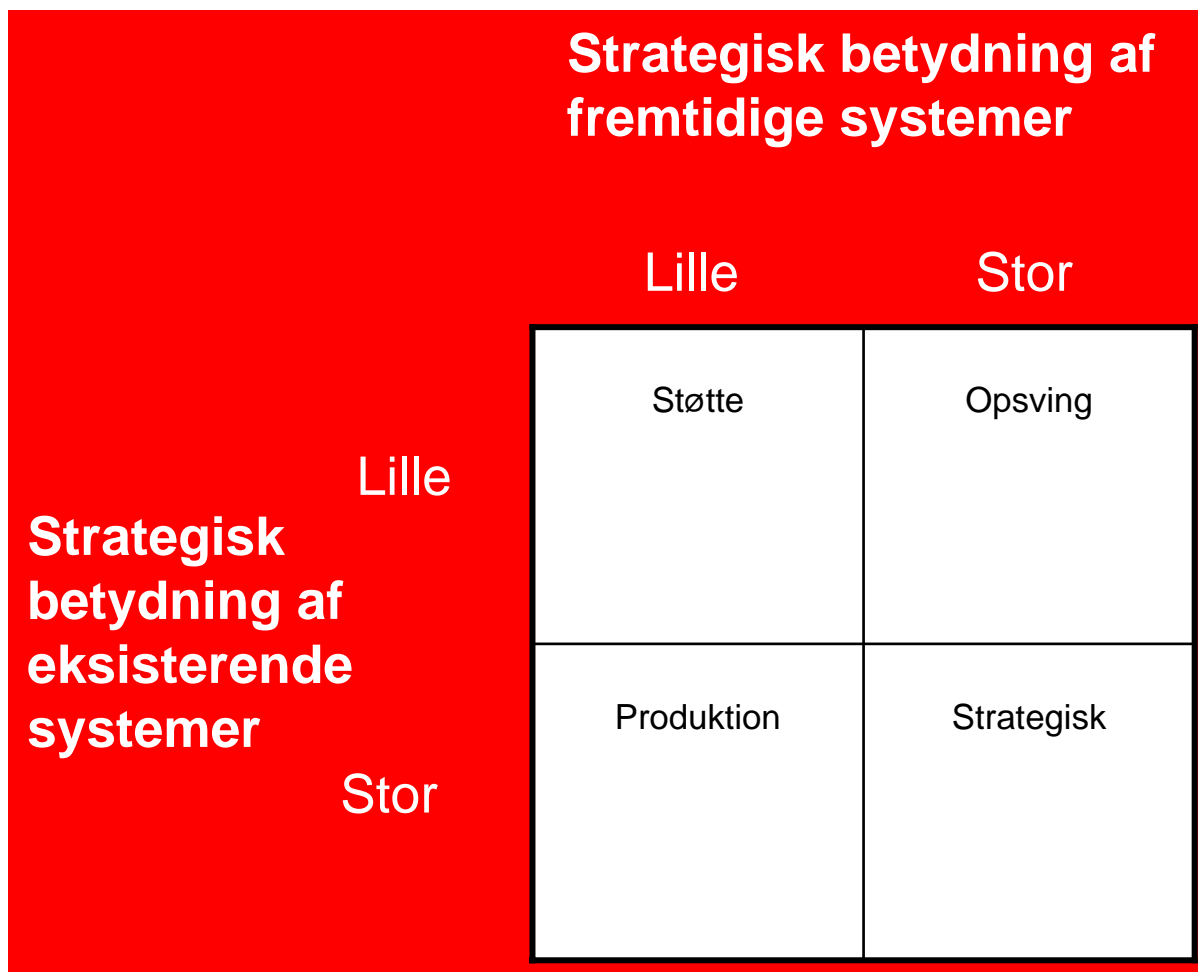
Strategisk betydning af fremtidige systemer

Lille

Stor

Strategisk betydning af eksisterende systemer

Lille

Stor

| | Lille | Stor |
|---|---|---|
| Lille | Støtte | Opsving |
| Stor | Produktion | Strategisk |